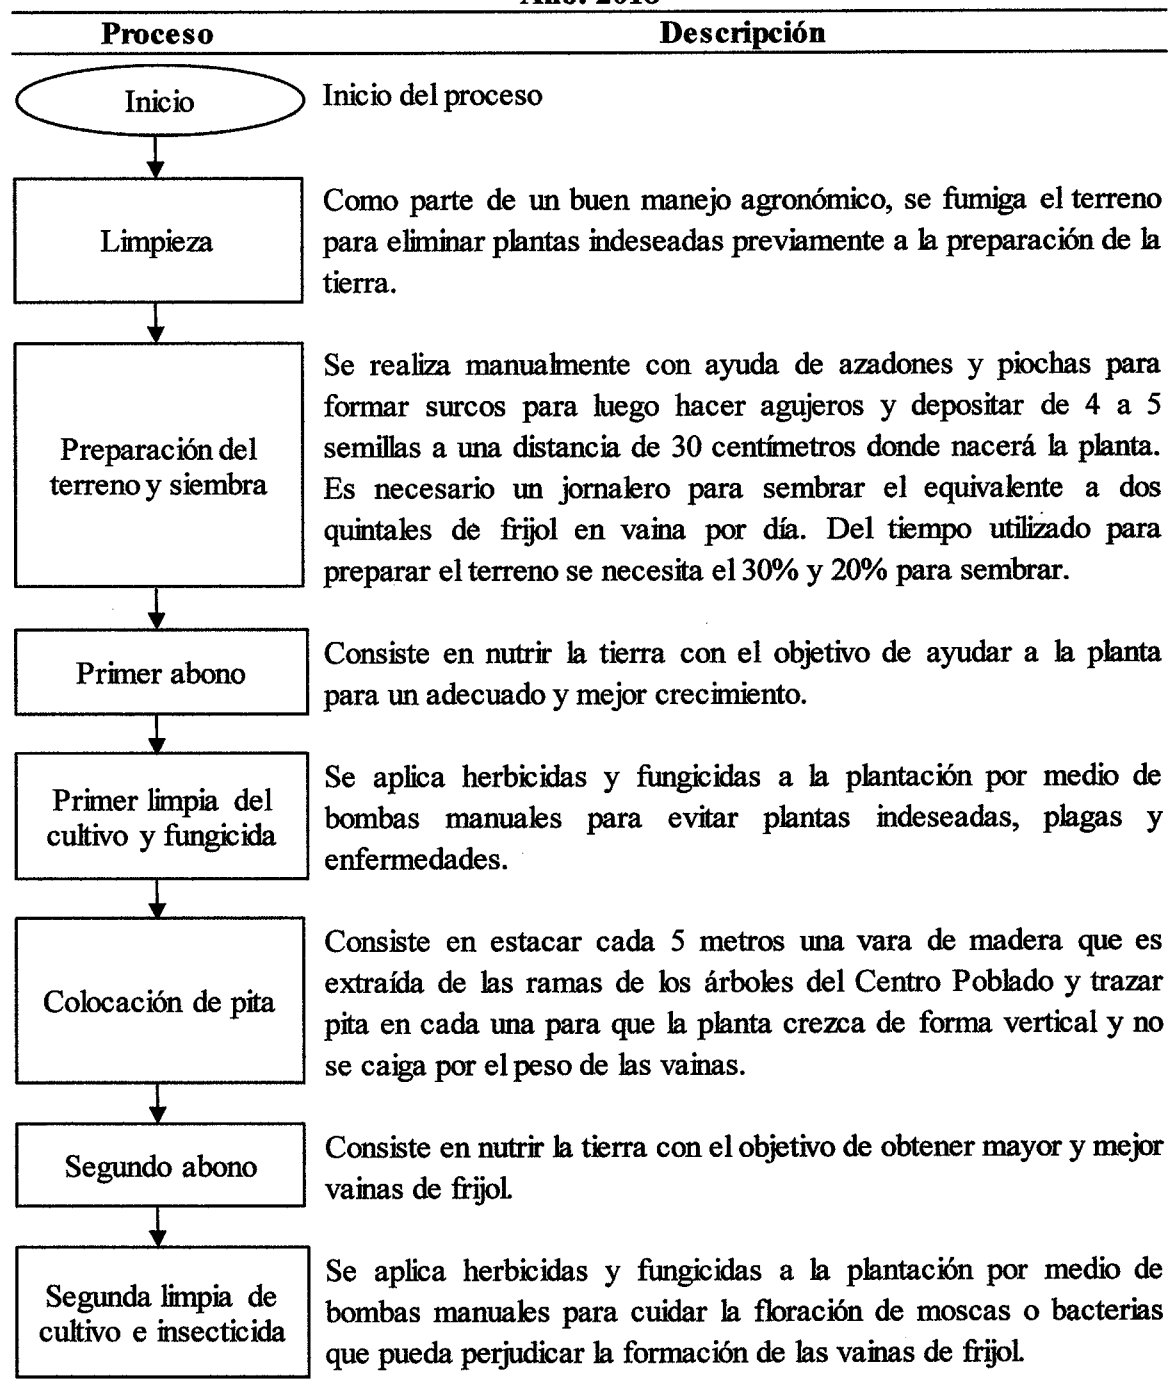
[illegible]

| Proceso | Descripción |
|---|---|
| Inicio | Inicio del proceso |
| Limpieza | Como parte de un buen manejo agronómico, se fumiga el terreno para eliminar plantas indeseadas previamente a la preparación de la tierra. |
| Preparación del terreno y siembra | Se realiza manualmente con ayuda de azadones y piochas para formar surcos para luego hacer agujeros y depositar de 4 a 5 semillas a una distancia de 30 centímetros donde nacerá la planta. Es necesario un jornalero para sembrar el equivalente a dos quintales de frijol en vaina por día. Del tiempo utilizado para preparar el terreno se necesita el 30% y 20% para sembrar. |
| Primer abono | Consiste en nutrir la tierra con el objetivo de ayudar a la planta para un adecuado y mejor crecimiento. |
| Primer limpia del cultivo y fungicida | Se aplica herbicidas y fungicidas a la plantación por medio de bombas manuales para evitar plantas indeseadas, plagas y enfermedades. |
| Colocación de pita | Consiste en estacar cada 5 metros una vara de madera que es extraída de las ramas de los árboles del Centro Poblado y trazar pita en cada una para que la planta crezca de forma vertical y no se caiga por el peso de las vainas. |
| Segundo abono | Consiste en nutrir la tierra con el objetivo de obtener mayor y mejor vainas de frijol. |
| Segunda limpia de cultivo e insecticida | Se aplica herbicidas y fungicidas a la plantación por medio de bombas manuales para cuidar la floración de moscas o bacterias que pueda perjudicar la formación de las vainas de frijol. |